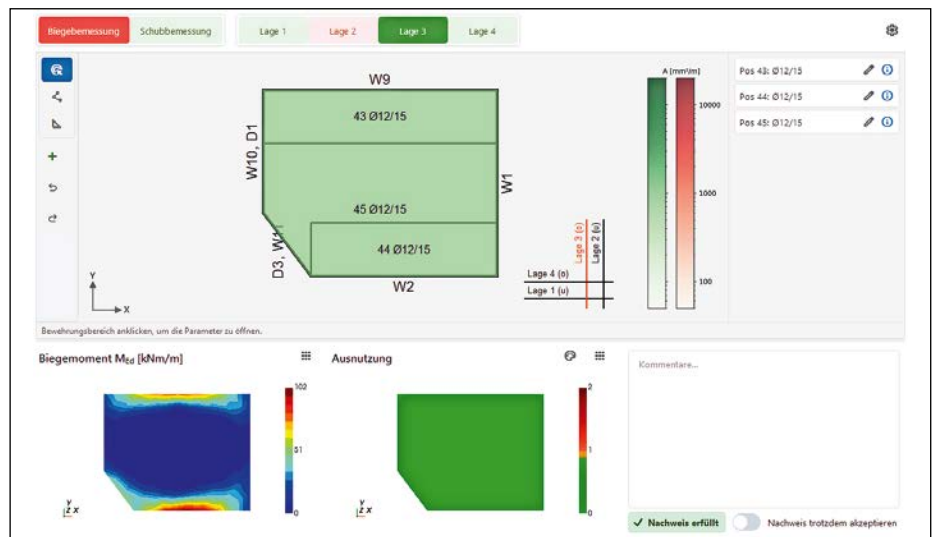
Biegebemessung Schubbemessung Lage 1 Lage 2 Lage 3 Lage 4

W9
43 Ø12/15
W10, D1
W1
45 Ø12/15
D3, W11
44 Ø12/15
W2
Y
X
Lage 3 (o)
Lage 2 (u)
Lage 4 (o)
Lage 1 (u)
A [mm²/m]
10000
1000
100

Pos 43: Ø12/15
Pos 44: Ø12/15
Pos 45: Ø12/15

Bewehrungsbereich anklicken, um die Parameter zu öffnen.

Biegemoment $M_{Ed}$ [kNm/m]
102
51
0
y
z x

Ausnutzung
2
1
0
y
z x

Kommentare...

✓ Nachweis erfüllt
Nachweis trotzdem akzeptieren